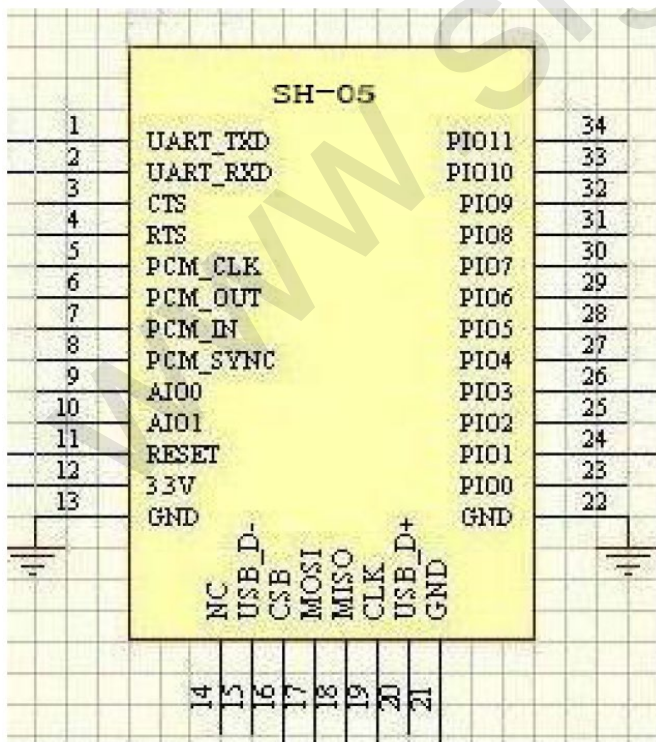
SH-05

1 UART_TXD
2 UART_RXD
3 CTS
4 RTS
5 PCM_CLK
6 PCM_OUT
7 PCM_IN
8 PCM_SYNC
9 AIO0
10 AIO1
11 RESET
12 3.3V
13 GND

PIO11 34
PIO10 33
PIO9 32
PIO8 31
PIO7 30
PIO6 29
PIO5 28
PIO4 27
PIO3 26
PIO2 25
PIO1 24
PIO0 23
GND 22

NC 14
USB_D- 15
CSB 16
MOSI 17
MISO 18
CLK 19
USB_D+ 20
GND 21